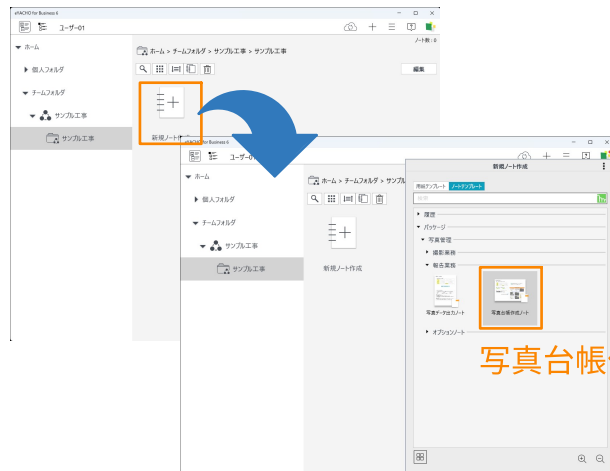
eYACHO for Business 6

ユーザー01

ノート数：0

ホーム > チームフォルダ > サンプル工事 > サンプル工事

編集

ホーム

個人フォルダ

チームフォルダ

サンプル工事

サンプル工事

新規ノート作成

eYACHO for Business 6

ユーザー01

ホーム

個人フォルダ

チームフォルダ

サンプル工事

サンプル工事

ホーム > チームフォルダ > サンプル

新規ノート作成

新規ノート作成

用紙テンプレート ノートテンプレート

検索

履歴

パッケージ

写真管理

撮影業務

報告業務

写真データ出力ノート

写真台帳作成ノート

オプションノート

写真台帳